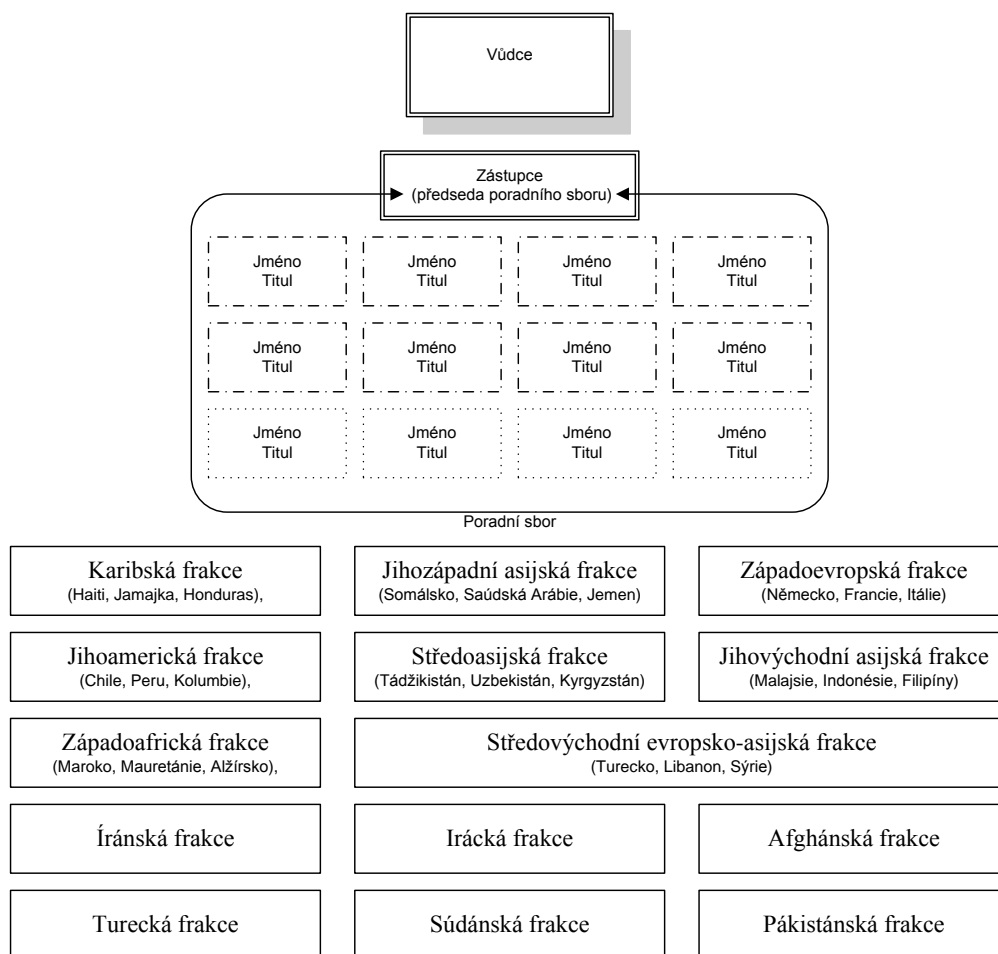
Vůdce

Zástupce
(předseda poradního sboru)

Jméno
Titul

Jméno
Titul

Jméno
Titul

Jméno
Titul

Jméno
Titul

Jméno
Titul

Jméno
Titul

Jméno
Titul

Jméno
Titul

Jméno
Titul

Jméno
Titul

Jméno
Titul

Poradní sbor

Karibská frakce
(Haiti, Jamajka, Honduras),

Jihozápadní asijská frakce
(Somálsko, Saúdská Arábie, Jemen)

Západoevropská frakce
(Německo, Francie, Itálie)

Jihoamerická frakce
(Chile, Peru, Kolumbie),

Středoasijská frakce
(Tádžikistán, Uzbekistán, Kyrgyzstán)

Jihovýchodní asijská frakce
(Malajsie, Indonésie, Filipíny)

Západoafrická frakce
(Maroko, Mauretánie, Alžírsko),

Středovýchodní evropsko-asijská frakce
(Turecko, Libanon, Sýrie)

Íránská frakce

Irácká frakce

Afghánská frakce

Turecká frakce

Súdánská frakce

Pákistánská frakce